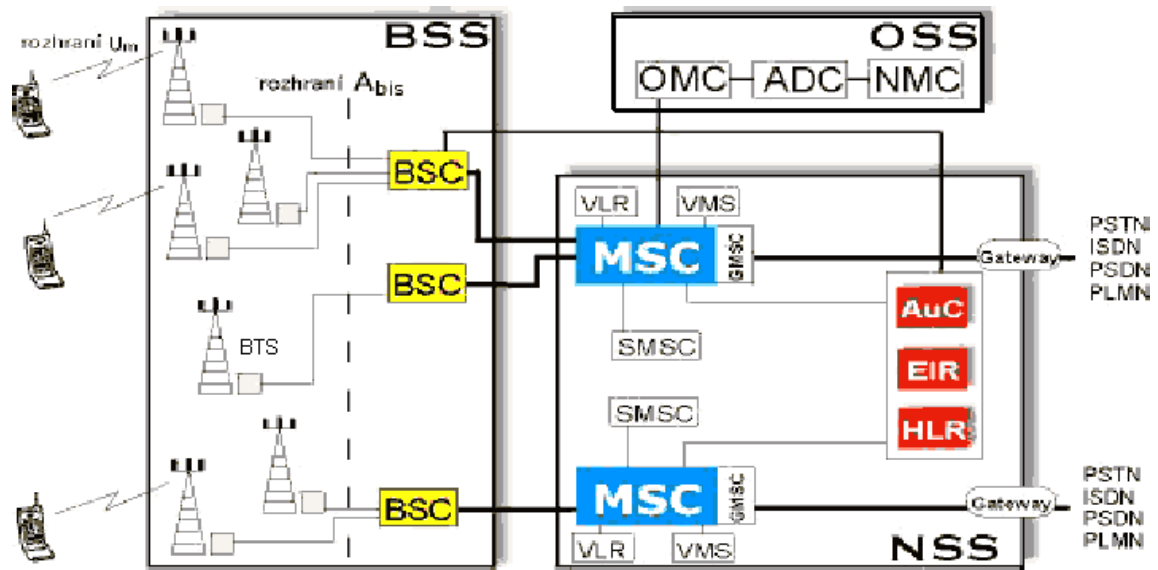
rozhraní $U_m$

BSS

rozhraní $A_{bis}$

BSC

BSC

BTS

BSC

OSS

OMC

ADC

NMC

VLR

VMS

MSC

GMSC

Gateway

PSTN
ISDN
PSDN
PLMN

AuC

EIR

HLR

SMSC

SMSC

MSC

GMSC

Gateway

PSTN
ISDN
PSDN
PLMN

VLR

VMS

NSS